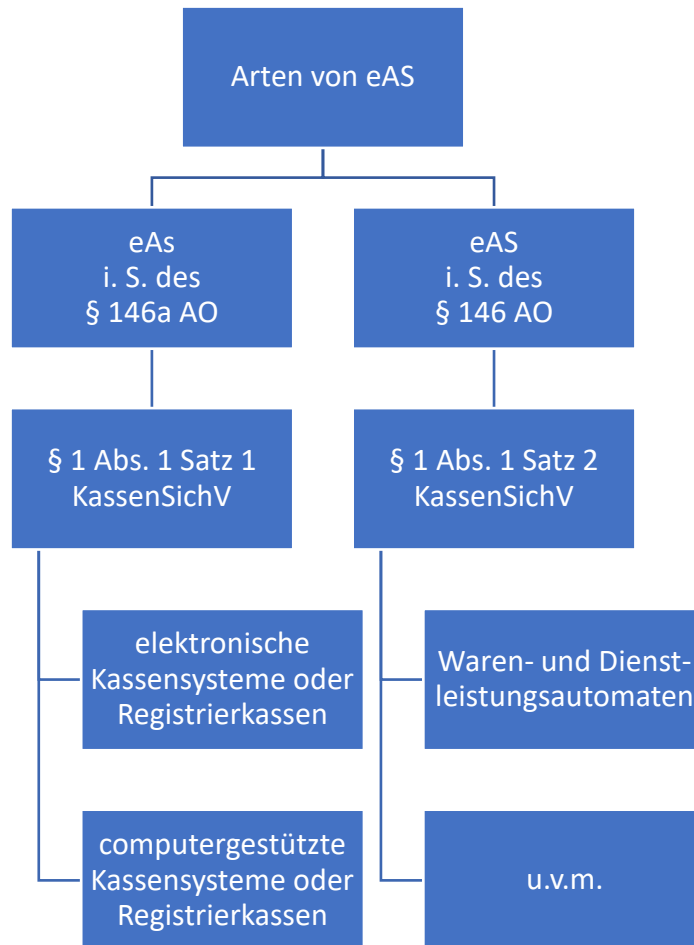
Arten von eAS

eAs
i. S. des
§ 146a AO

eAS
i. S. des
§ 146 AO

§ 1 Abs. 1 Satz 1
KassenSichV

§ 1 Abs. 1 Satz 2
KassenSichV

elektronische Kassensysteme oder Registrierkassen

computergestützte Kassensysteme oder Registrierkassen

Waren- und Dienstleistungsautomaten

u.v.m.